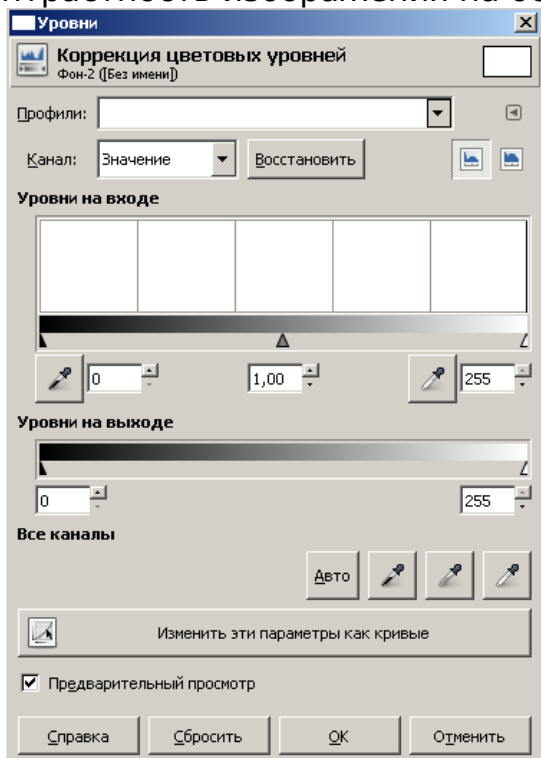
Уровни

Коррекция цветовых уровней
Фон-2 ([Без имени])

Профили:

Канал: Значение Восстановить

Уровни на входе

0 1,00 255

Уровни на выходе

0 255

Все каналы

Авто

Изменить эти параметры как кривые

Предварительный просмотр

Справка Сбросить OK Отменить